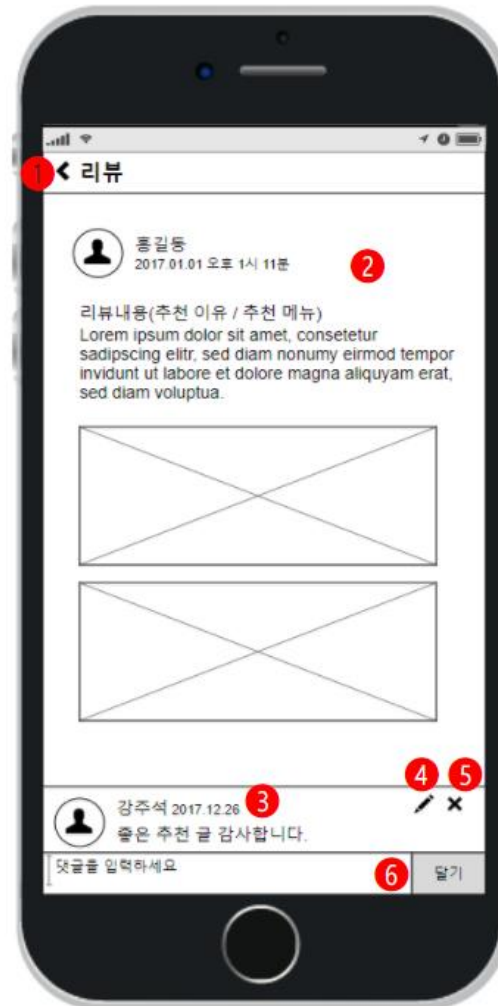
1 < 리뷰

홍길동
2017.01.01 오후 1시 11분

2

리뷰내용(추천 이유 / 추천 메뉴)
Lorem ipsum dolor sit amet, consetetur sadipscing elitr, sed diam nonumy eirmod tempor invidunt ut labore et dolore magna aliquyam erat, sed diam voluptua.

4 5

강주석 2017.12.26 3
좋은 추천 글 감사합니다.

댓글을 입력하세요 6 달기